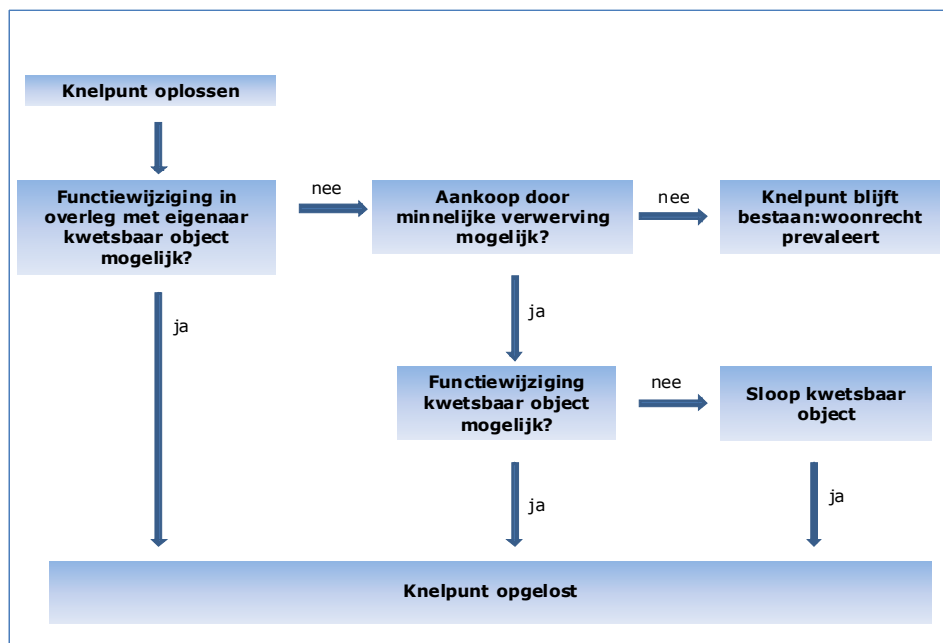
Knelpunt oplossen

Functiewijziging in overleg met eigenaar kwetsbaar object mogelijk?

nee

Aankoop door minnelijke verwerving mogelijk?

nee

Knelpunt blijft bestaan:woonrecht prevaleert

ja

ja

Functiewijziging kwetsbaar object mogelijk?

nee

Sloop kwetsbaar object

ja

ja

Knelpunt opgelost